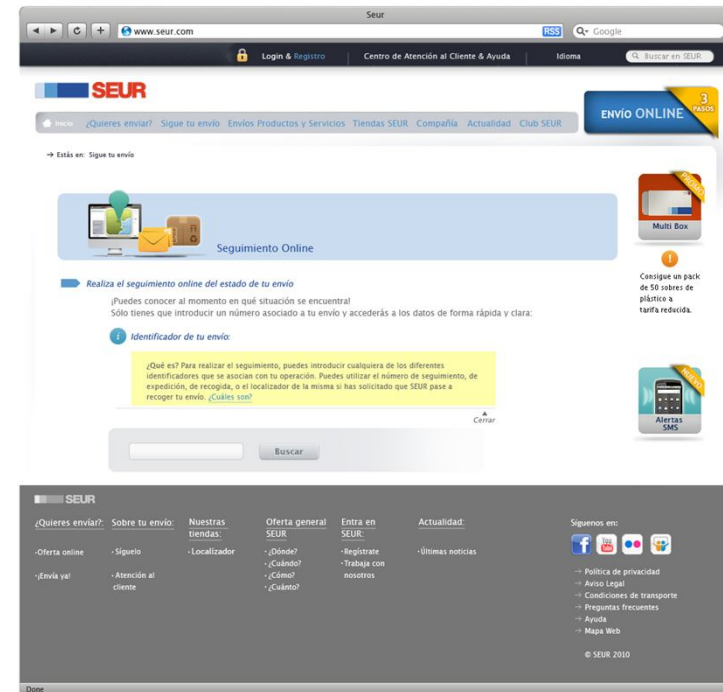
Seur

www.seur.com

RSS

Google

Login & Registro | Centro de Atención al Cliente & Ayuda | Idioma | Buscar en SEUR

SEUR

Inicio ¿Quieres enviar? Sigue tu envío Envíos Productos y Servicios Tiendas SEUR Compañía Actualidad Club SEUR

ENVÍO ONLINE 3 PASOS

→ Estás en: Sigue tu envío

Seguimiento Online

Realiza el seguimiento online del estado de tu envío

¡Puedes conocer al momento en qué situación se encuentra!
Sólo tienes que introducir un número asociado a tu envío y accederás a los datos de forma rápida y clara:

Identificador de tu envío:

¿Qué es? Para realizar el seguimiento, puedes introducir cualquiera de los diferentes identificadores que se asocian con tu operación. Puedes utilizar el número de seguimiento, de expedición, de recogida, o el localizador de la misma si has solicitado que SEUR pase a recoger tu envío. ¿Cuáles son?

Cerrar

Buscar

PROMO

Multi Box

Consigue un pack de 50 sobres de plástico a tarifa reducida.

NUEVO

Alertas SMS

SEUR

¿Quieres enviar?: ·Oferta online ·¡Envía ya!

Sobre tu envío: ·Síguelo ·Atención al cliente

Nuestras tiendas: ·Localizador

Oferta general SEUR: ·¿Dónde? ·¿Cuándo? ·¿Cómo? ·¿Cuánto?

Entra en SEUR: ·Regístrate ·Trabaja con nosotros

Actualidad: ·Últimas noticias

Síguenos en:

→ Política de privacidad
→ Aviso Legal
→ Condiciones de transporte
→ Preguntas frecuentes
→ Ayuda
→ Mapa Web

© SEUR 2010

Done